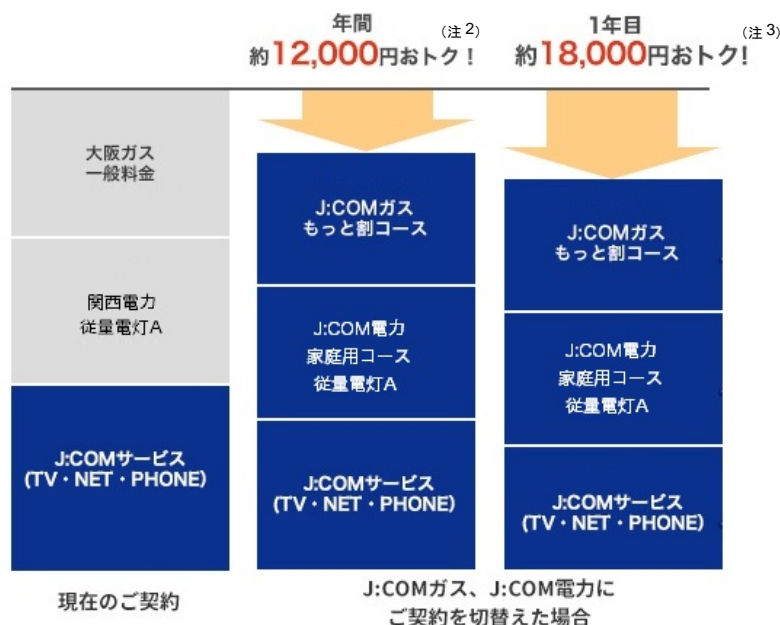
年間
約12,000円おトク！（注2）

1年目
約18,000円おトク！（注3）

大阪ガス
一般料金

関西電力
従量電灯A

J:COMサービス
(TV・NET・PHONE)

J:COMガス
もっと割コース

J:COM電力
家庭用コース
従量電灯A

J:COMサービス
(TV・NET・PHONE)

J:COMガス
もっと割コース

J:COM電力
家庭用コース
従量電灯A

J:COMサービス
(TV・NET・PHONE)

現在のご契約

J:COMガス、J:COM電力に
ご契約を切替えた場合